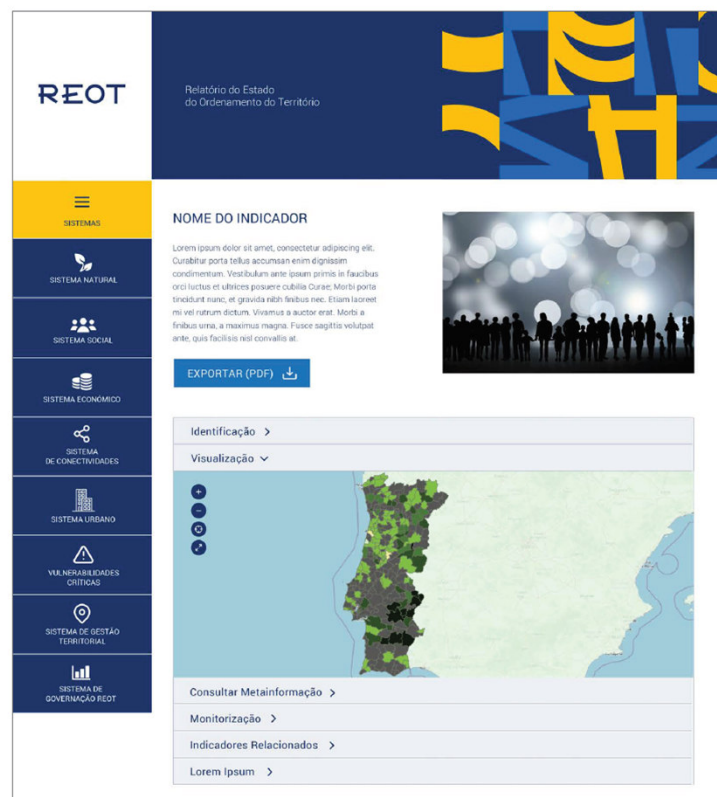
REOT

Relatório do Estado do Ordenamento do Território

SISTEMAS

SISTEMA NATURAL

SISTEMA SOCIAL

SISTEMA ECONÓMICO

SISTEMA DE CONECTIVIDADES

SISTEMA URBANO

VULNERABILIDADES CRÍTICAS

SISTEMA DE GESTÃO TERRITORIAL

SISTEMA DE GOVERNAÇÃO REOT

NOME DO INDICADOR

Lorem ipsum dolor sit amet, consectetur adipiscing elit. Curabitur porta tellus accumsan enim dignissim condimentum. Vestibulum ante ipsum primis in faucibus orci luctus et ultrices posuere cubilia Curae; Morbi porta tincidunt nunc, et gravida nibh finibus nec. Etiam laoreet mi vel rutrum dictum. Vivamus a auctor erat. Morbi a finibus urna, a maximus magna. Fusce sagittis volutpat ante, quis facilisis nisl convallis at.

EXPORTAR (PDF)

Identificação >

Visualização ˅

Consultar Metainformação >

Monitorização >

Indicadores Relacionados >

Lorem Ipsum >